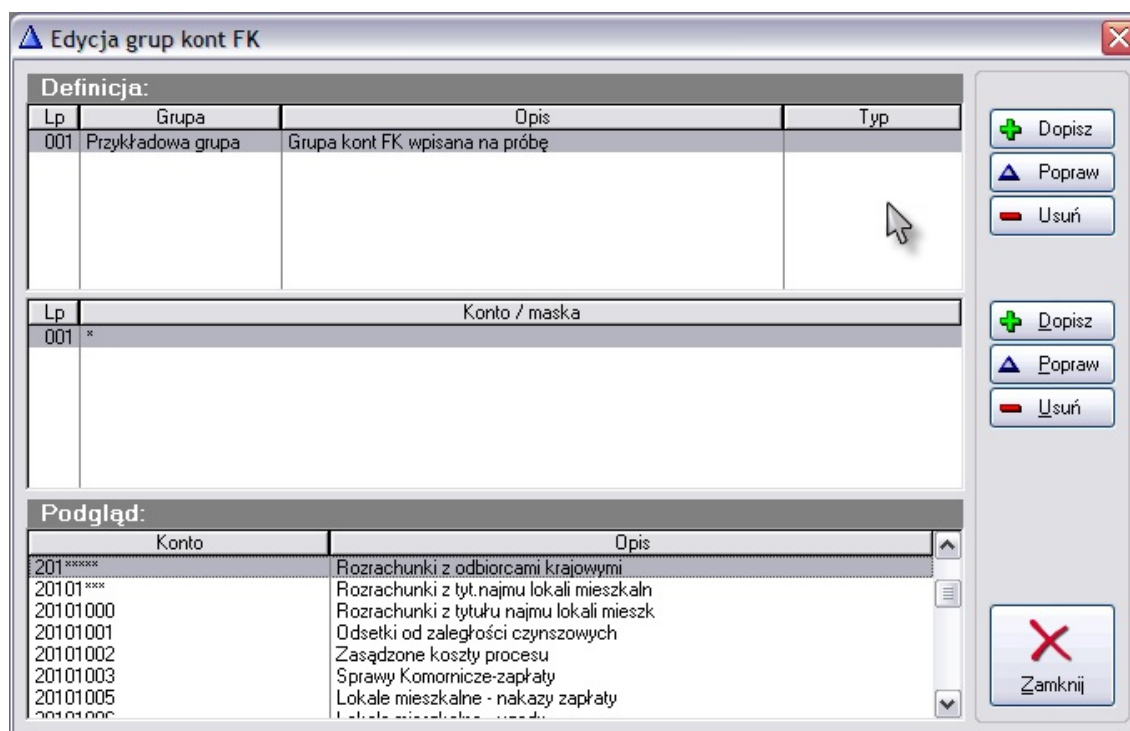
Edycja grup kont FK

Definicja:

| Lp | Grupa | Opis | Typ |
|---|---|---|---|
| 001 | Przykładowa grupa | Grupa kont FK wpisana na próbę | |

Dopisz
Popraw
Usuń

| Lp | Konto / maska |
|---|---|
| 001 | * |

Dopisz
Popraw
Usuń

Podgląd:

| Konto | Opis |
|---|---|
| 201***** | Rozrachunki z odbiorcami krajowymi |
| 20101*** | Rozrachunki z tyt.najmu lokali mieszkaln |
| 20101000 | Rozrachunki z tytułu najmu lokali mieszk |
| 20101001 | Odsetki od zaległości czynszowych |
| 20101002 | Zasądzone koszty procesu |
| 20101003 | Sprawy Komornicze-zapłaty |
| 20101005 | Lokale mieszkalne - nakazy zapłaty |
| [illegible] | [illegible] |

Zamknij